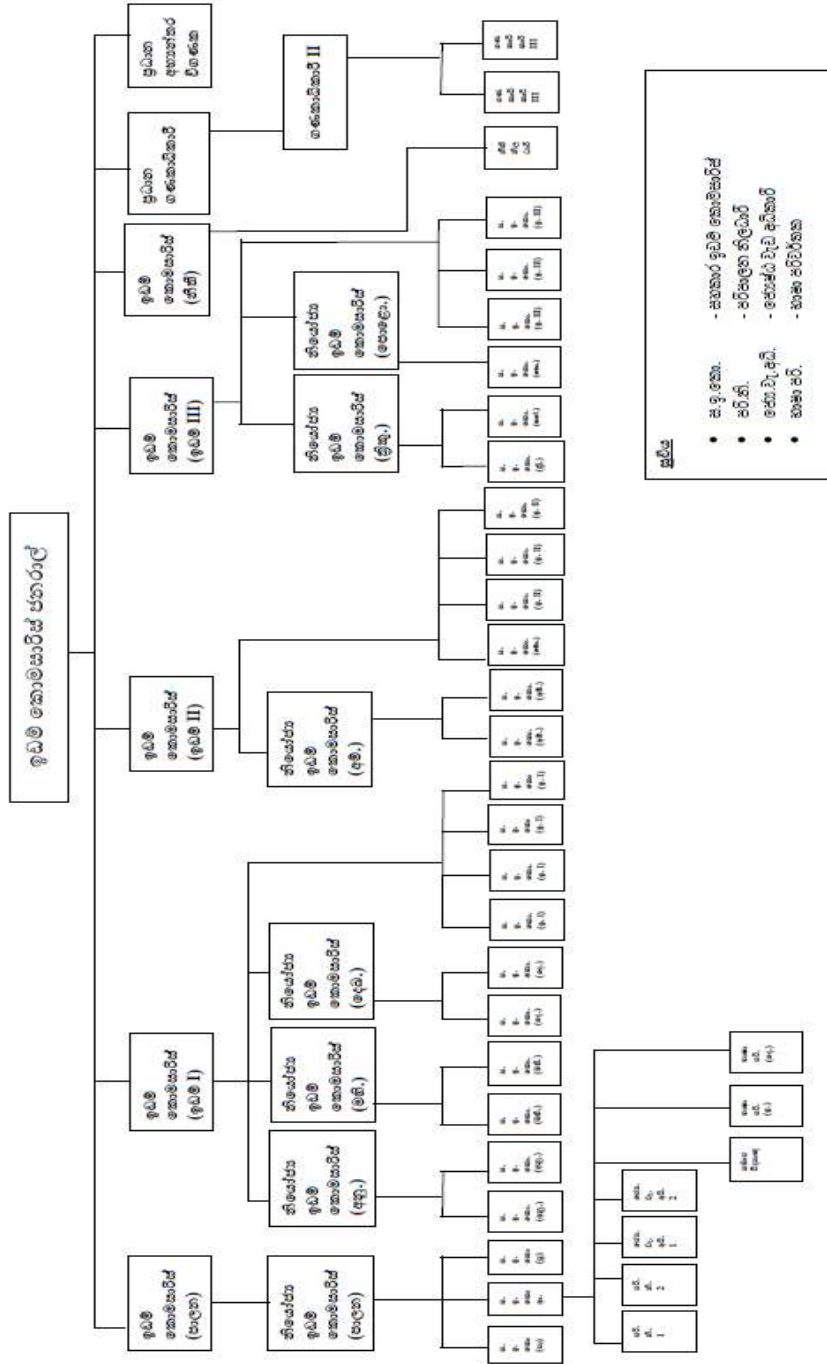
පොලිස් කොමසාරිස් ජනරාල්

පොලිස් කොමසාරිස් (පාලන)

නියෝජ්‍ය පොලිස් කොමසාරිස් (පාලන)

පොලිස් කොමසාරිස් I (පොලිස් I)

නියෝජ්‍ය පොලිස් කොමසාරිස් (අනු.)

නියෝජ්‍ය පොලිස් කොමසාරිස් (සහ.)

නියෝජ්‍ය පොලිස් කොමසාරිස් (දෙපා.)

පොලිස් කොමසාරිස් II (පොලිස් II)

නියෝජ්‍ය පොලිස් කොමසාරිස් (අපි.)

පොලිස් කොමසාරිස් III (පොලිස් III)

නියෝජ්‍ය පොලිස් කොමසාරිස් (මුදල්)

නියෝජ්‍ය පොලිස් කොමසාරිස් (පොදුඅ.)

පොලිස් කොමසාරිස් (නීති)

ප්‍රධාන ගණකාධිකාරී

ගණකාධිකාරී II

ප්‍රධාන අභ්‍යන්තර විගණක

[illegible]

සූචිය

• ස.පො.කො. - සහකාර පොලිස් කොමසාරිස්

• පරි.නි. - පරිපාලන නිලධාරී

• ගෙවා.ව.අධි. - ගෙවීම් වැටුප් අධිකාරී

• සංඛ්‍යා.පරි. - සංඛ්‍යා පරිවර්තන